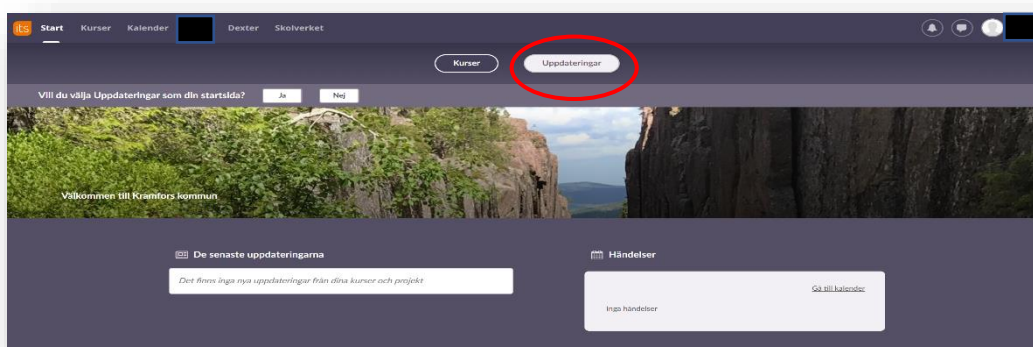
its Start Kurser Kalender Dexter Skolverket

Kurser Uppdateringar

Vill du välja Uppdateringar som din startsida? Ja Nej

Välkommen till Kramfors kommun

De senaste uppdateringarna

Det finns inga nya uppdateringar från dina kurser och projekt

Händelser

Gå till kalender

Inga händelser